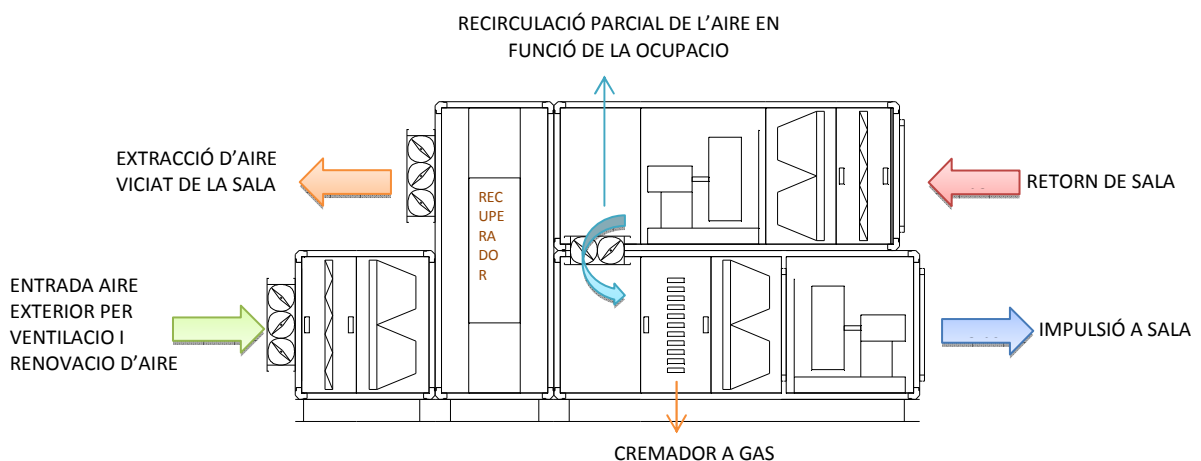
RECIRCULACIÓ PARCIAL DE L'AIRE EN FUNCIÓ DE LA OCUPACIO

EXTRACCIÓ D'AIRE VICIAT DE LA SALA

RETORN DE SALA

REC UPE RA DO R

ENTRADA AIRE EXTERIOR PER VENTILACIO I RENOVACIO D'AIRE

IMPULSIÓ A SALA

CREMADOR A GAS